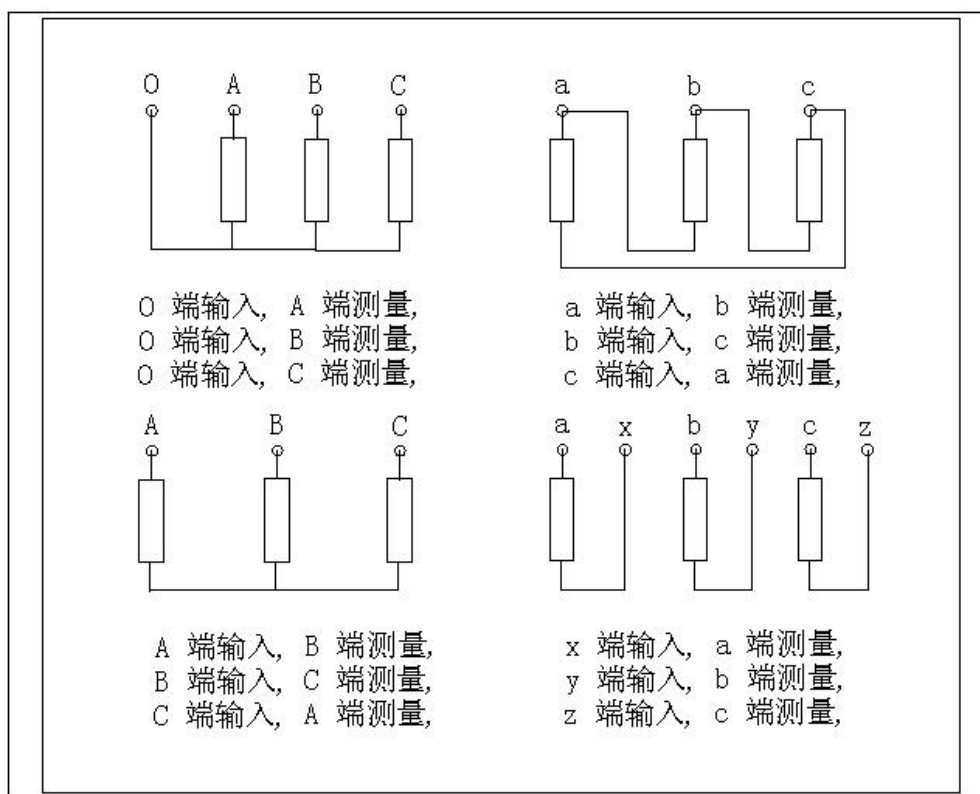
O A B C

a b c

O 端输入, A 端测量,
O 端输入, B 端测量,
O 端输入, C 端测量,

a 端输入, b 端测量,
b 端输入, c 端测量,
c 端输入, a 端测量,

A B C

a x b y c z

A 端输入, B 端测量,
B 端输入, C 端测量,
C 端输入, A 端测量,

x 端输入, a 端测量,
y 端输入, b 端测量,
z 端输入, c 端测量,